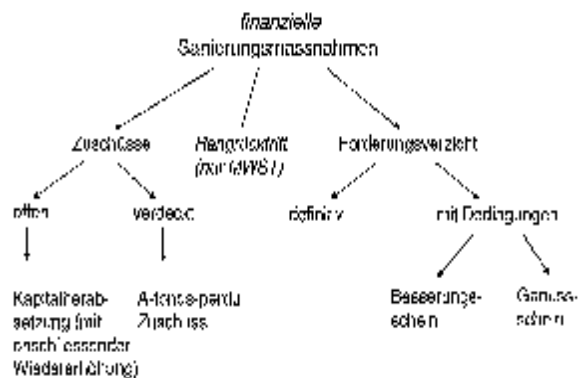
finanzielle
Sanierungsmassnahmen

Zuschüsse

Rangrücktritt
(nur MWST)

Forderungsverzicht

offen

verdeckt

definitiv

mit Bedingungen

Kapitalherabsetzung (mit anschliessender Wiedererhöhung)

A-fonds-perdu Zuschuss

Besserungsschein

Genussschein